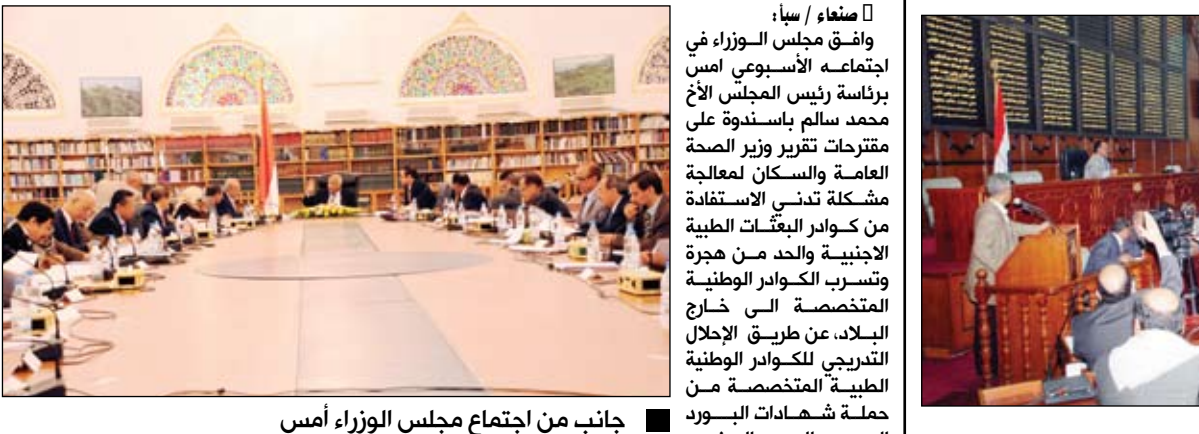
صنعاء / سبأ:

وافق مجلس الوزراء في اجتماعه الأسبوعي امس برئاسة رئيس المجلس الأخ محمد سالم باسندوة على مقترحات تقرير وزير الصحة العامة والسكان لمعالجة مشكلة تدني الاستفادة من كوادر البعثات الطبية الاجنبية والحد من هجرة وتسرب الكوادر الوطنية المتخصصة الى خارج البلاد، عن طريق الإحلال التدريجي للكوادر الوطنية الطبية المتخصصة من حملة شهادات البورد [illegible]

جانب من اجتماع مجلس الوزراء أمس